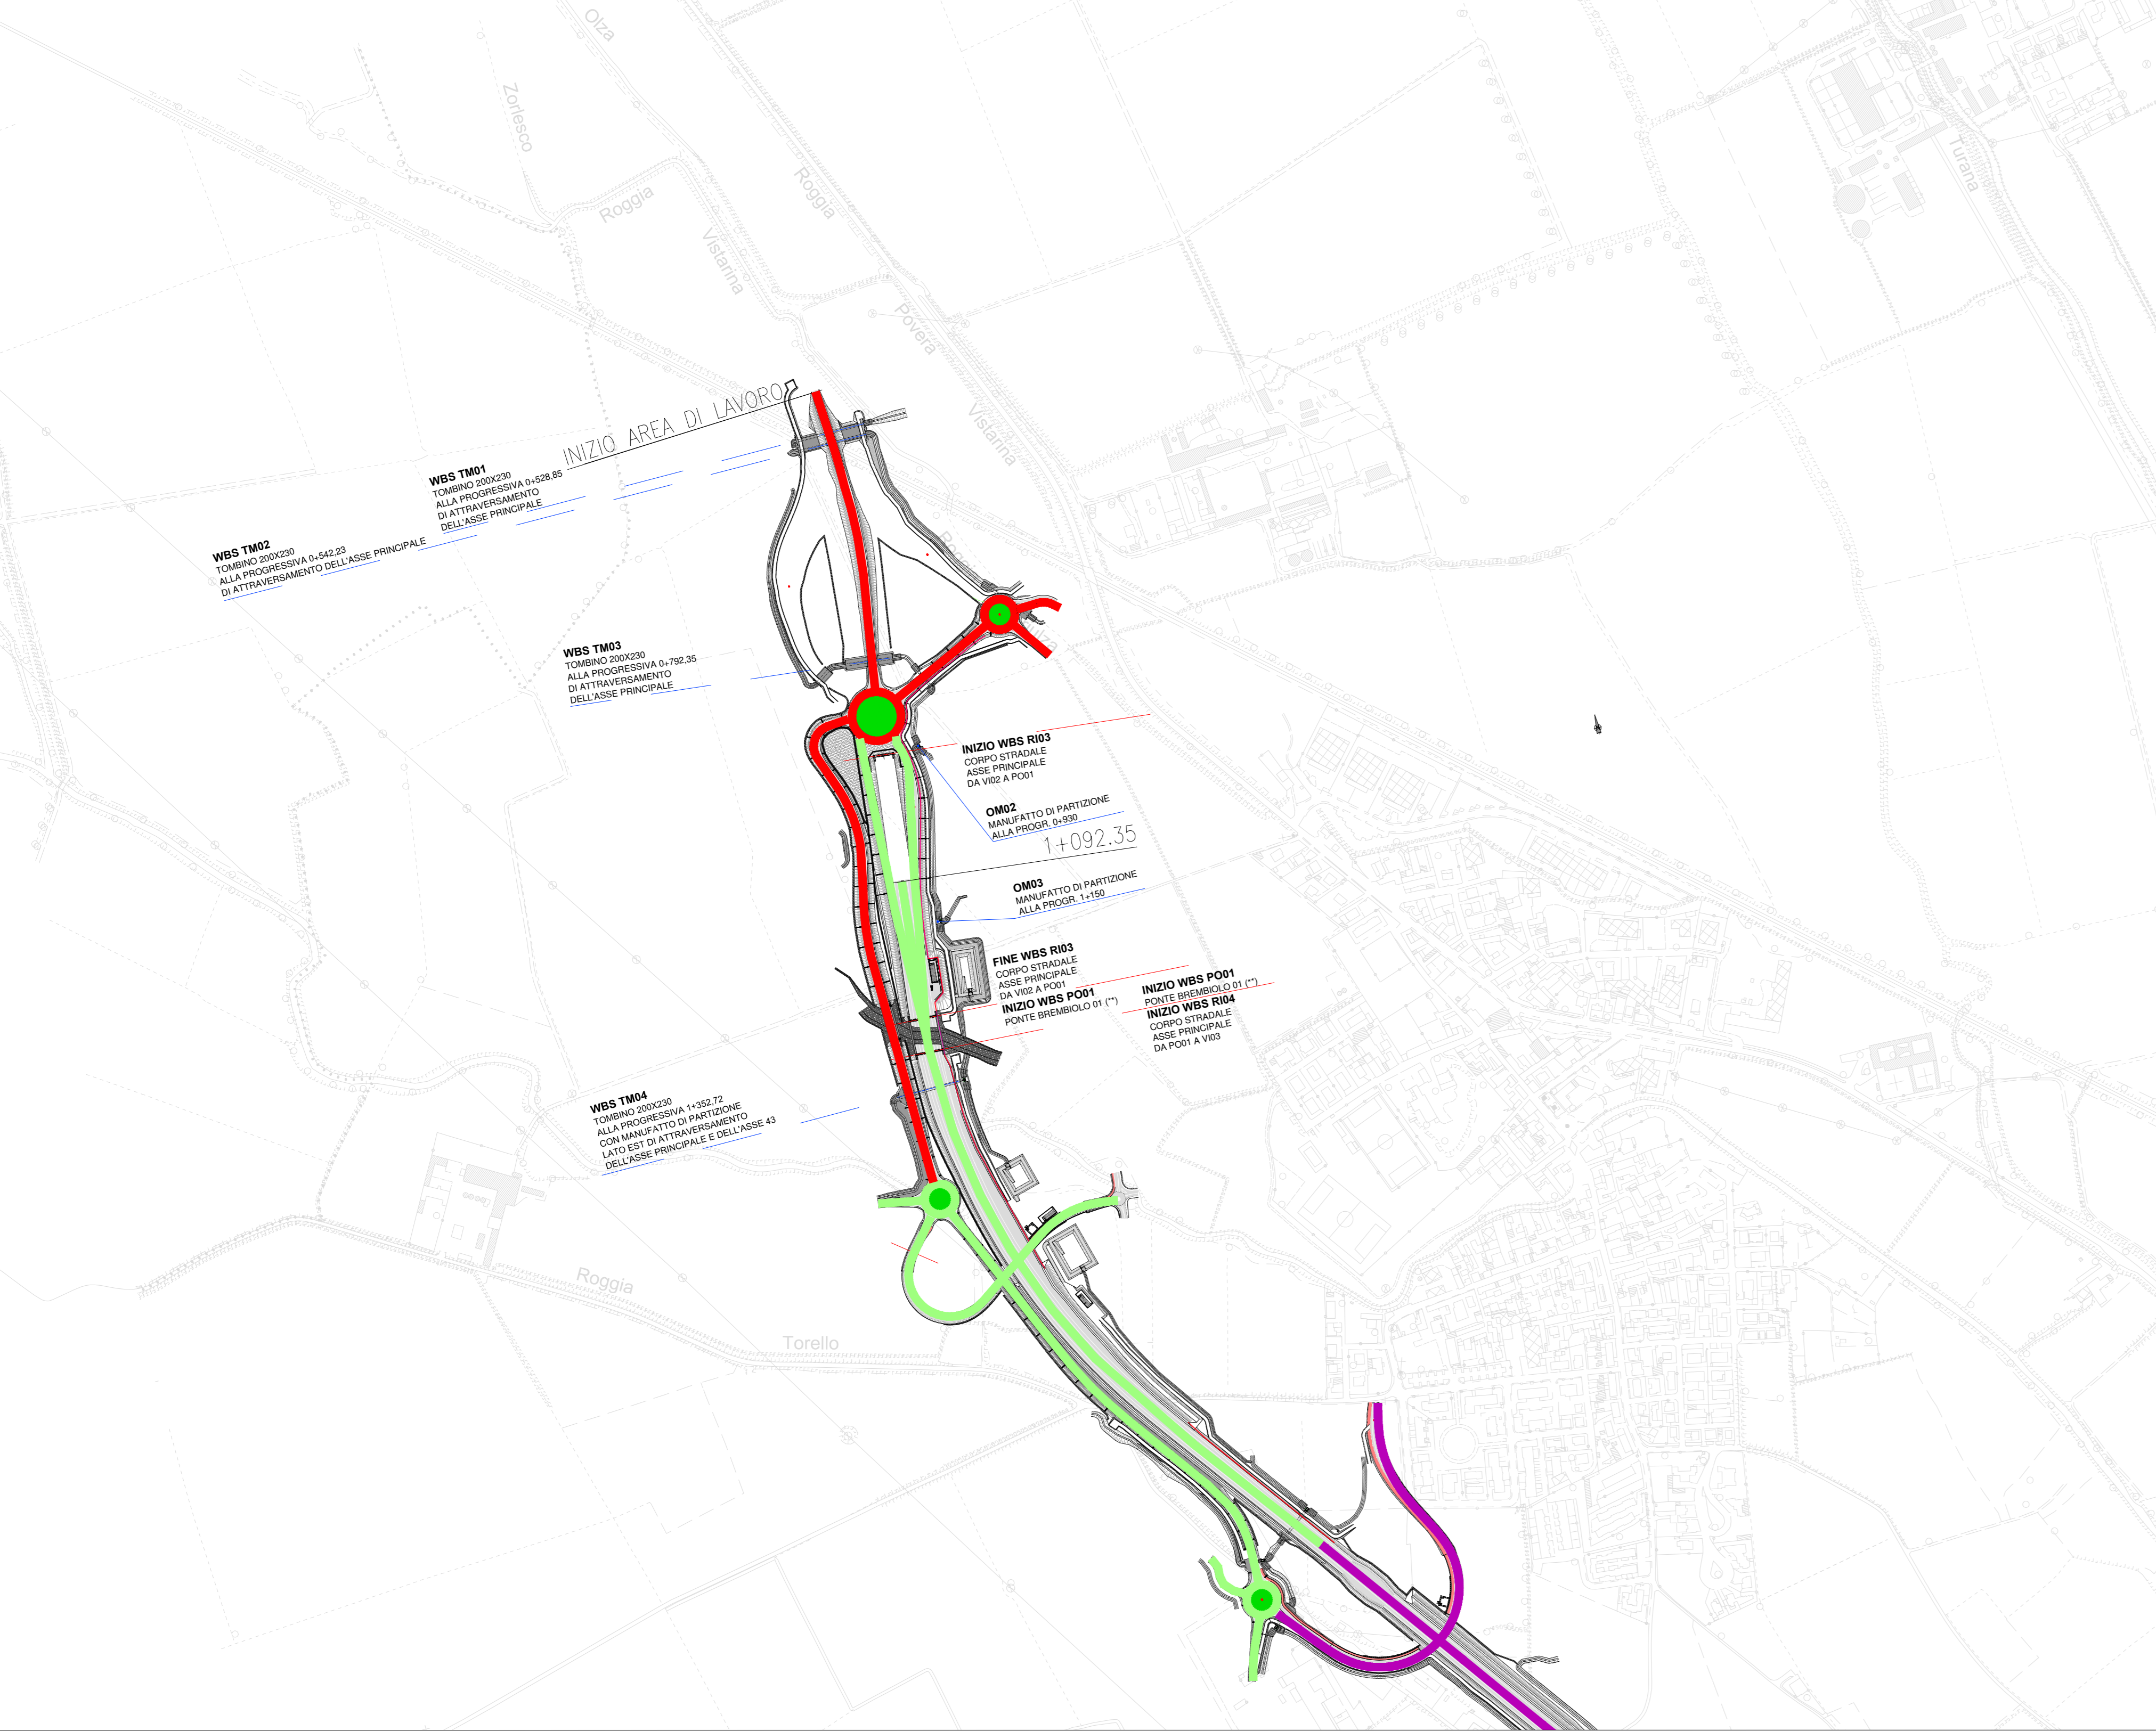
Olza

Zorlesco

Roggia

Vistarina

Roggia

Povera

Vistarina

Turana

INIZIO AREA DI LAVORO

WBS TM01
TOMBINO 200X230
ALLA PROGRESSIVA 0+528,85
DI ATTRAVERSAMENTO
DELL'ASSE PRINCIPALE

WBS TM02
TOMBINO 200X230
ALLA PROGRESSIVA 0+542,23
DI ATTRAVERSAMENTO DELL'ASSE PRINCIPALE

WBS TM03
TOMBINO 200X230
ALLA PROGRESSIVA 0+792,35
DI ATTRAVERSAMENTO
DELL'ASSE PRINCIPALE

INIZIO WBS RI03
CORPO STRADALE
ASSE PRINCIPALE
DA VI02 A PO01

OM02
MANUFATTO DI PARTIZIONE
ALLA PROGR. 0+930

1+092.35

OM03
MANUFATTO DI PARTIZIONE
ALLA PROGR. 1+150

FINE WBS RI03
CORPO STRADALE
ASSE PRINCIPALE
DA VI02 A PO01
INIZIO WBS PO01
PONTE BREMBIOLO 01 (**)

INIZIO WBS PO01
PONTE BREMBIOLO 01 (**)
INIZIO WBS RI04
CORPO STRADALE
ASSE PRINCIPALE
DA PO01 A VI03

WBS TM04
TOMBINO 200X230
ALLA PROGRESSIVA 1+352,72
CON MANUFATTO DI PARTIZIONE
LATO EST DI ATTRAVERSAMENTO
DELL'ASSE PRINCIPALE E DELL'ASSE 43

Roggia

Torello